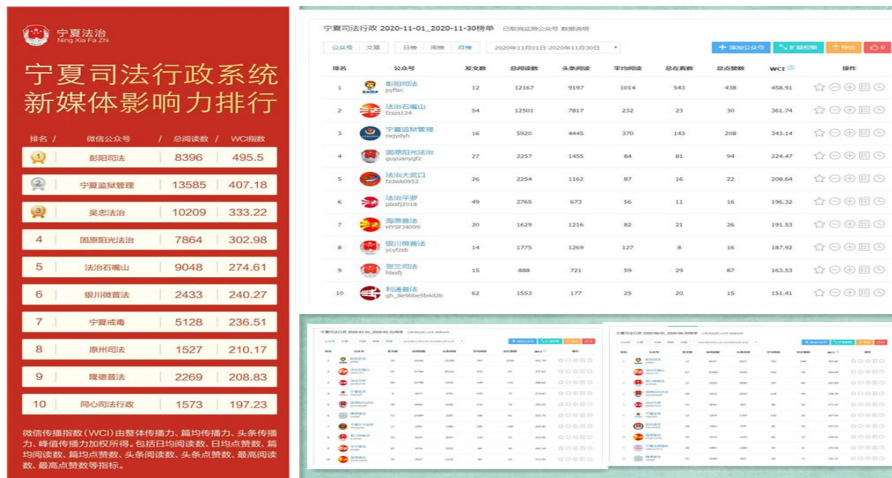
宁夏法治
Ning Xia Fa Zhi

宁夏司法行政系统新媒体影响力排行

| 排名 | 微信公众号 | 总阅读数 | WCI指数 |
|---|---|---|---|
| 1 | 彭阳司法 | 8396 | 495.5 |
| 2 | 宁夏监狱管理 | 13585 | 407.18 |
| 3 | 吴忠法治 | 10209 | 333.22 |
| 4 | 固原阳光法治 | 7864 | 302.98 |
| 5 | 法治石嘴山 | 9048 | 274.61 |
| 6 | 银川微普法 | 2433 | 240.27 |
| 7 | 宁夏戒毒 | 5128 | 236.51 |
| 8 | 原州司法 | 1527 | 210.17 |
| 9 | 隆德普法 | 2269 | 208.83 |
| 10 | 同心司法行政 | 1573 | 197.23 |

微信传播指数（WCI）由整体传播力、篇均传播力、头条传播力、峰值传播力加权所得。包括日均阅读数、日均点赞数、篇均阅读数、篇均点赞数、头条阅读数、头条点赞数、最高阅读数、最高点赞数等指标。

宁夏司法行政 2020-11-01_2020-11-30榜单 已取消监控公众号 数据说明

公众号 文章 日榜 周榜 月榜 2020年11月01日-2020年11月30日

+ 添加公众号 导出

| 排名 | 公众号 | 发文数 | 总阅读数 | 头条阅读 | 平均阅读 | 总在看数 | 总点赞数 | WCI | 操作 |
|---|---|---|---|---|---|---|---|---|---|
| 1 | 彭阳司法 pyffzc | 12 | 12167 | 9197 | 1014 | 543 | 438 | 458.91 | |
| 2 | 法治石嘴山 fzszs124 | 54 | 12501 | 7817 | 232 | 23 | 30 | 361.74 | |
| 3 | 宁夏监狱管理 nxjyjlyh | 16 | 5920 | 4445 | 370 | 143 | 208 | 343.14 | |
| 4 | 固原阳光法治 guyuanygfz | 27 | 2257 | 1455 | 84 | 81 | 94 | 224.47 | |
| 5 | 法治大武口 fzdwk0952 | 26 | 2254 | 1162 | 87 | 16 | 22 | 208.64 | |
| 6 | 法治平罗 plsfj2018 | 49 | 2765 | 673 | 56 | 11 | 16 | 196.32 | |
| 7 | 海原普法 HYSFJ4099 | 20 | 1629 | 1216 | 82 | 21 | 26 | 191.53 | |
| 8 | 银川微普法 ycpfzxb | 14 | 1775 | 1269 | 127 | 8 | 16 | 187.92 | |
| 9 | 灵武司法 lwsfj | 15 | 888 | 721 | 59 | 29 | 87 | 163.53 | |
| 10 | 利通普法 gh_8e9bbe5b4d2b | 62 | 1553 | 177 | 25 | 20 | 15 | 151.41 | |

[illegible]